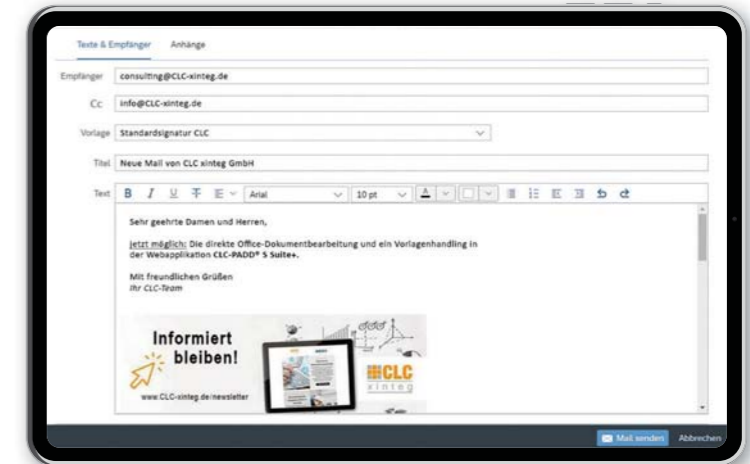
Texte & Empfänger Anhänge

Empfänger consulting@CLC-xinteg.de

Cc info@CLC-xinteg.de

Vorlage Standardsignatur CLC

Titel Neue Mail von CLC xinteg GmbH

Text B I U Arial 10 pt

Sehr geehrte Damen und Herren,

jetzt möglich: Die direkte Office-Dokumentbearbeitung und ein Vorlagenhandling in der Webapplikation CLC-PADD® 5 Suite+.

Mit freundlichen Grüßen
Ihr CLC-Team

Informiert bleiben!

CLC xinteg

www.CLC-xinteg.de/newsletter

Mail senden Abbrechen